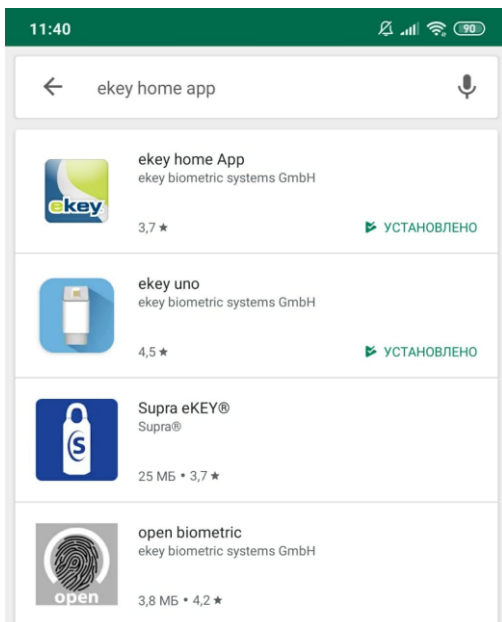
11:40

90

ekey home app

ekey

ekey home App
ekey biometric systems GmbH
3,7 ★
УСТАНОВЛЕНО

ekey uno
ekey biometric systems GmbH
4,5 ★
УСТАНОВЛЕНО

S

Supra eKEY®
Supra®
25 МБ • 3,7 ★

open

open biometric
ekey biometric systems GmbH
3,8 МБ • 4,2 ★